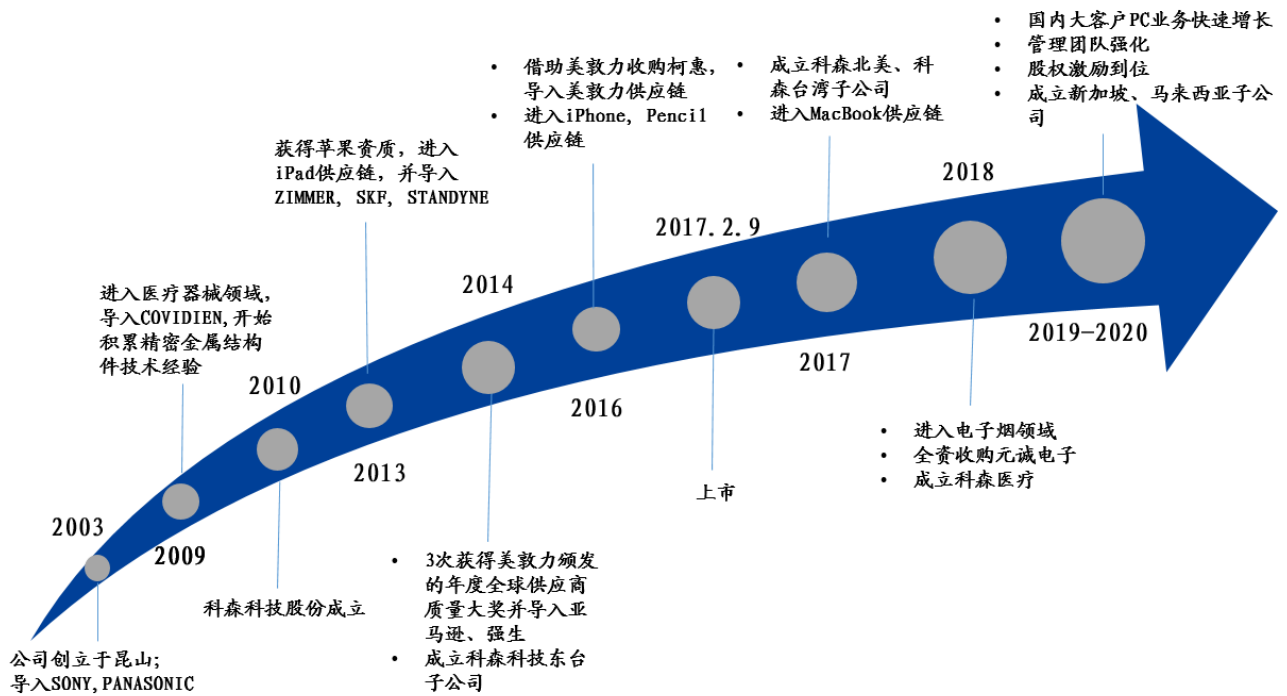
• 国内大客户PC业务快速增长
• 管理团队强化
• 股权激励到位
• 成立新加坡、马来西亚子公司

• 借助美敦力收购柯惠，导入美敦力供应链
• 进入iPhone, Pencil供应链

• 成立科森北美、科森台湾子公司
• 进入MacBook供应链

获得苹果资质，进入iPad供应链，并导入ZIMMER, SKF, STANDYNE

2018

2017.2.9

2014

进入医疗器械领域，导入COVIDIEN,开始积累精密金属结构件技术经验

2019-2020

2017

2010

2016

2013

• 进入电子烟领域
• 全资收购元诚电子
• 成立科森医疗

上市

2003

2009

科森科技股份成立

• 3次获得美敦力颁发的年度全球供应商质量大奖并导入亚马逊、强生
• 成立科森科技东台子公司

公司创立于昆山；导入SONY,PANASONIC